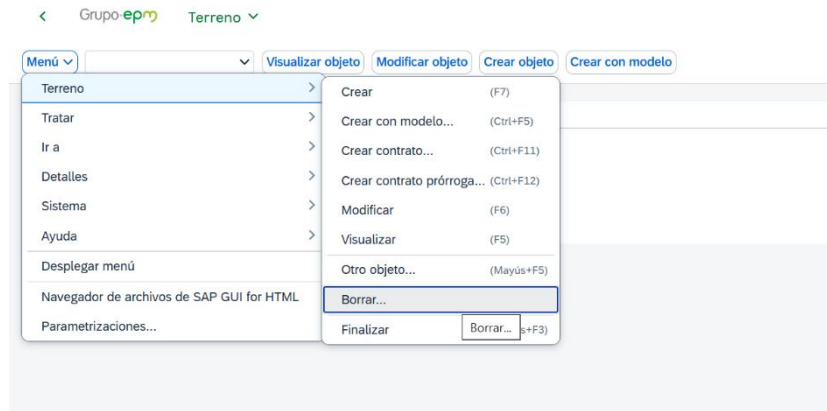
< Grupo-epm Terreno ∨

Menú ∨ ∨ Visualizar objeto Modificar objeto Crear objeto Crear con modelo

Terreno >
Tratar >
Ir a >
Detalles >
Sistema >
Ayuda >
Desplegar menú
Navegador de archivos de SAP GUI for HTML
Parametrizaciones...

Crear (F7)
Crear con modelo... (Ctrl+F5)
Crear contrato... (Ctrl+F11)
Crear contrato prórroga... (Ctrl+F12)
Modificar (F6)
Visualizar (F5)
Otro objeto... (Mayús+F5)
Borrar...
Finalizar Borrar... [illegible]s+F3)